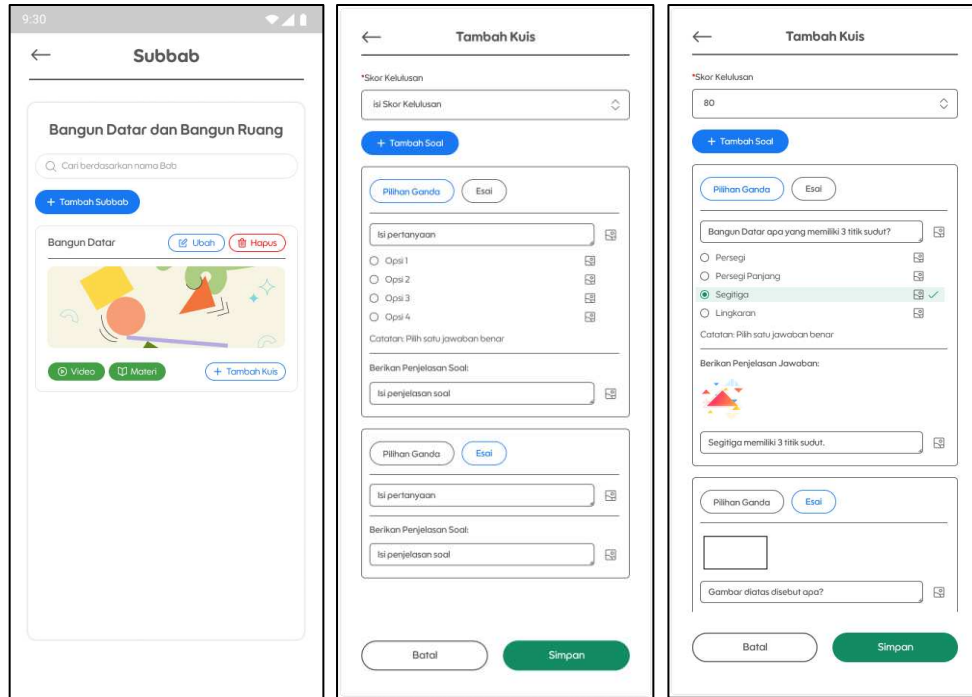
9:30

Subbab

Bangun Datar dan Bangun Ruang

Cari berdasarkan nama Bab

+ Tambah Subbab

Bangun Datar

Ubah

Hapus

Video

Materi

+ Tambah Kuis

Tambah Kuis

*Skor Kelulusan

isi Skor Kelulusan

+ Tambah Soal

Pilihan Ganda

Esai

Isi pertanyaan

Opsi 1

Opsi 2

Opsi 3

Opsi 4

Catatan: Pilih satu jawaban benar

Berikan Penjelasan Soal:

Isi penjelasan soal

Pilihan Ganda

Esai

Isi pertanyaan

Berikan Penjelasan Soal:

Isi penjelasan soal

Batal

Simpan

Tambah Kuis

*Skor Kelulusan

80

+ Tambah Soal

Pilihan Ganda

Esai

Bangun Datar apa yang memiliki 3 titik sudut?

Persegi

Persegi Panjang

Segitiga

Lingkaran

Catatan: Pilih satu jawaban benar

Berikan Penjelasan Jawaban:

Segitiga memiliki 3 titik sudut.

Pilihan Ganda

Esai

Gambar diatas disebut apa?

Batal

Simpan